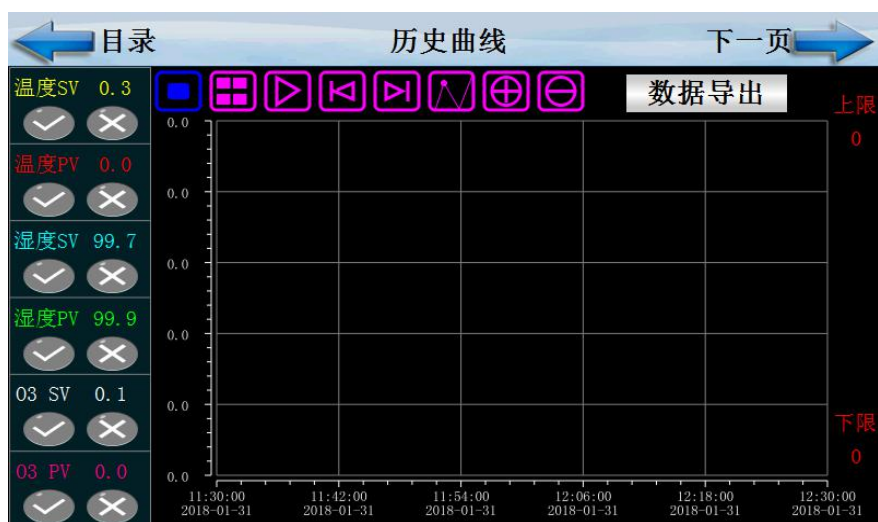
目录
历史曲线
下一页

温度SV 0.3
温度PV 0.0
湿度SV 99.7
湿度PV 99.9
O3 SV 0.1
O3 PV 0.0

数据导出

上限
0

0.0
0.0
0.0
0.0
0.0
0.0

下限
0

11:30:00
2018-01-31
11:42:00
2018-01-31
11:54:00
2018-01-31
12:06:00
2018-01-31
12:18:00
2018-01-31
12:30:00
2018-01-31